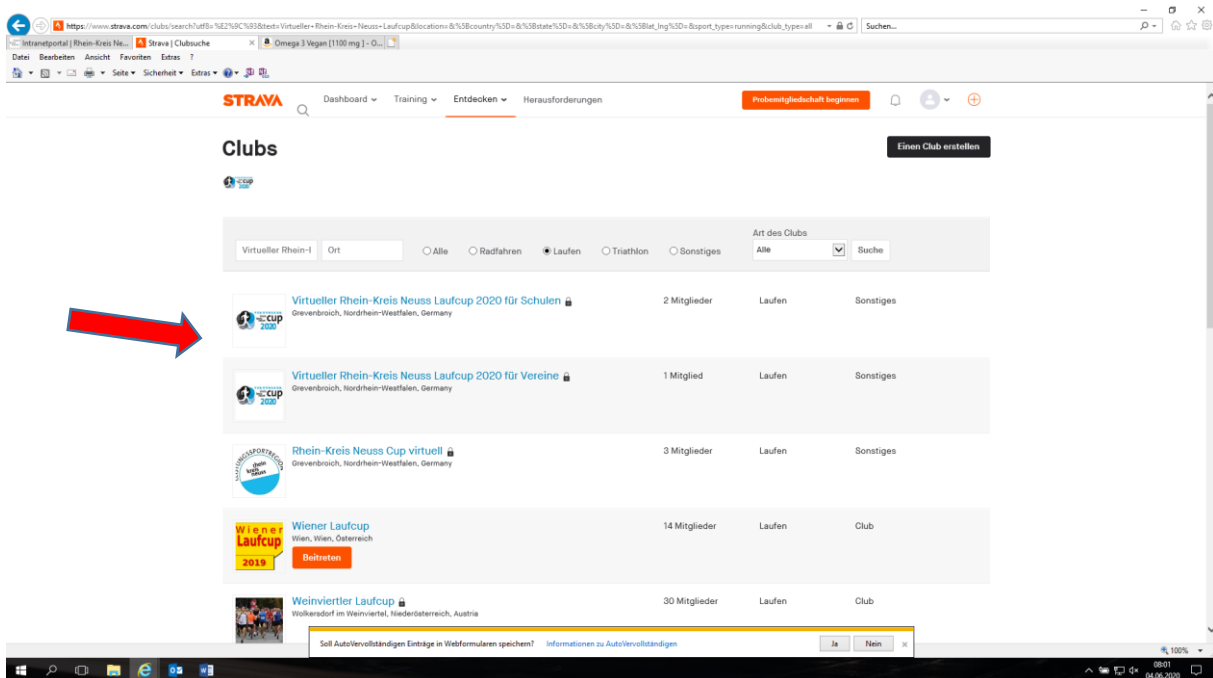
https://www.strava.com/clubs/search?utf8=%E2%9C%93&text=Virtueller+Rhein-Kreis+Neuss+Laufcup&location=&%5Bcountry%5D=&%5Bstate%5D=&%5Bcity%5D=&%5Blat_lng%5D=&sport_type=running&club_type=all
Suchen...

Intranetportal | Rhein-Kreis Ne... | Strava | Clubsuche | Omega 3 Vegan [1100 mg] - O...

Datei Bearbeiten Ansicht Favoriten Extras ?

Seite ▾ Sicherheit ▾ Extras ▾

STRAVA Dashboard Training Entdecken Herausforderungen Probemitgliedschaft beginnen

Clubs

Einen Club erstellen

cup

Art des Clubs

Virtueller Rhein-I | Ort | Alle | Radfahren | Laufen | Triathlon | Sonstiges | Alle | Suche

Virtueller Rhein-Kreis Neuss Laufcup 2020 für Schulen
Grevenbroich, Nordrhein-Westfalen, Germany
2 Mitglieder Laufen Sonstiges

Virtueller Rhein-Kreis Neuss Laufcup 2020 für Vereine
Grevenbroich, Nordrhein-Westfalen, Germany
1 Mitglied Laufen Sonstiges

Rhein-Kreis Neuss Cup virtuell
Grevenbroich, Nordrhein-Westfalen, Germany
3 Mitglieder Laufen Sonstiges

Wiener Laufcup 2019
Wiener Laufcup
Wien, Wien, Österreich
Beitreten
14 Mitglieder Laufen Club

Weinviertler Laufcup
Wolkersdorf im Weinviertel, Niederösterreich, Austria
30 Mitglieder Laufen Club

Soll AutoVervollständigen Einträge in Webformularen speichern? Informationen zu AutoVervollständigen Ja Nein ×

100%

08:01
04.06.2020